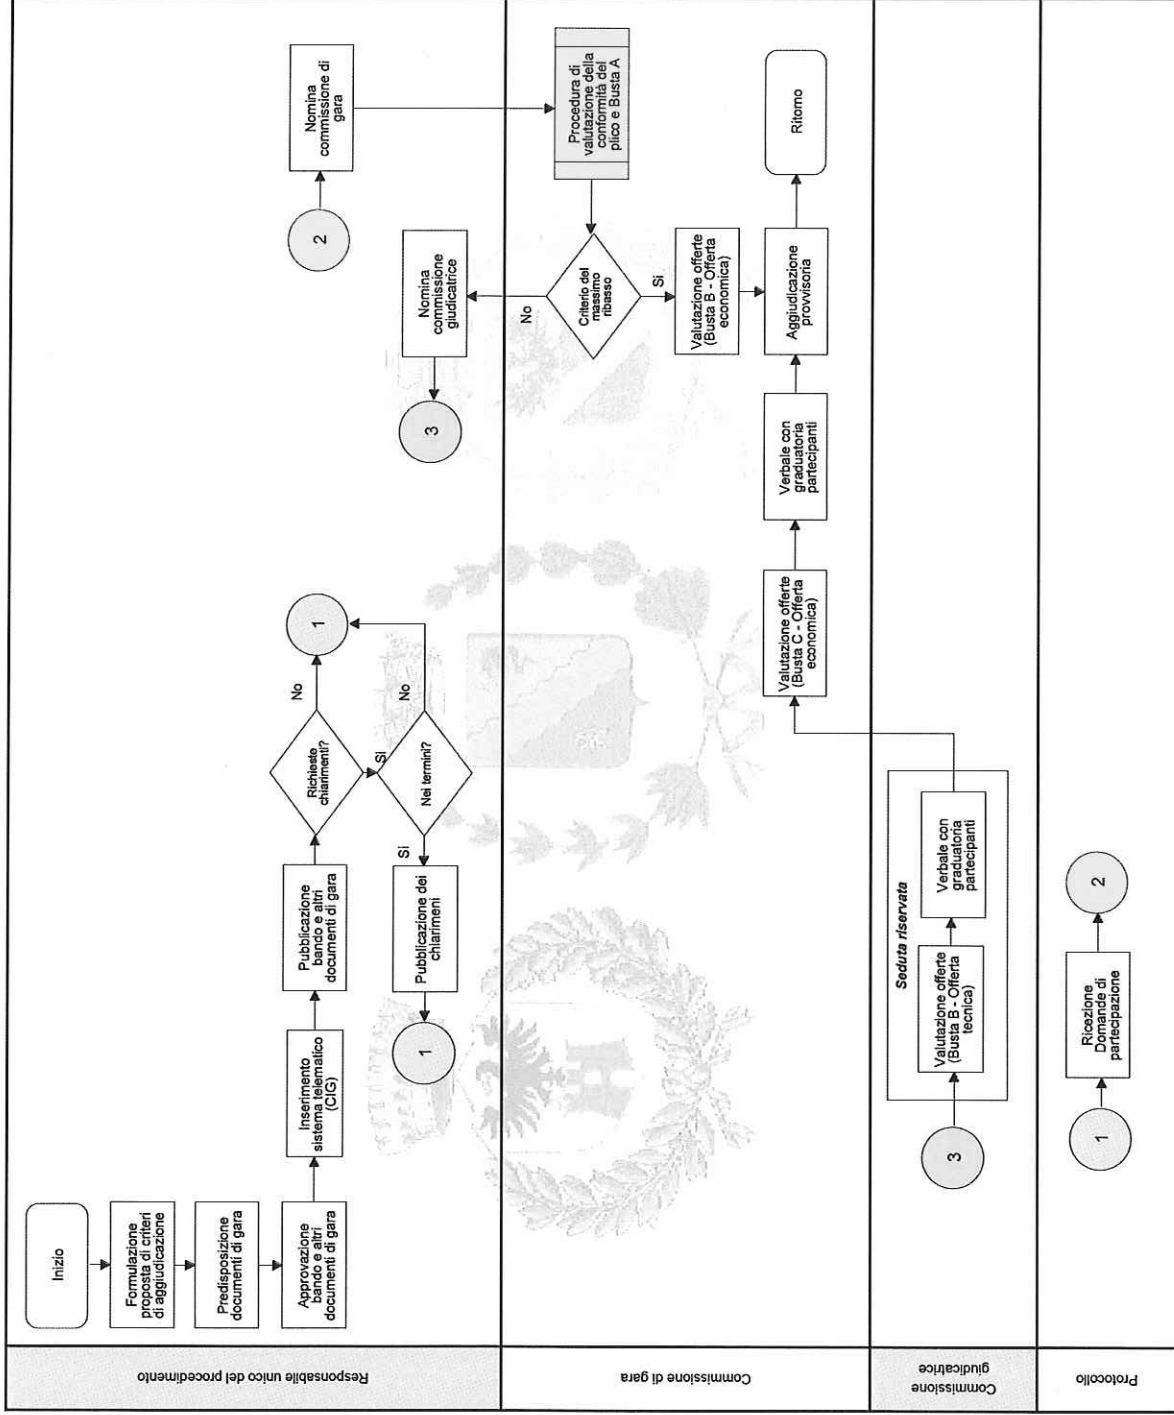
Responsabile unico del procedimento

Inizio

Formulazione proposta di criteri di aggiudicazione

Predisposizione documenti di gara

Approvazione bando e altri documenti di gara

Inserimento sistema telematico (CIG)

Pubblicazione bando e altri documenti di gara

Richieste chiarimenti?

No

1

Si

Nei termini?

No

1

Si

Pubblicazione dei chiarimenti

1

2

Nomina commissione di gara

Nomina commissione giudicatrice

3

Commissione di gara

Procedura di valutazione della conformità del plico e Busta A

Criterio del massimo ribasso

No

Si

Valutazione offerte (Busta B - Offerta economica)

Aggiudicazione provvisoria

Ritorno

Valutazione offerte (Busta C - Offerta economica)

Verbale con graduatoria partecipanti

Commissione giudicatrice

Seduta riservata

3

Valutazione offerte (Busta B - Offerta tecnica)

Verbale con graduatoria partecipanti

Protocollo

1

Ricezione Domande di partecipazione

2